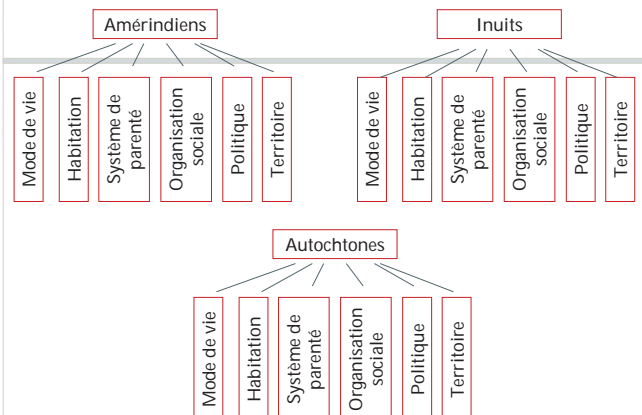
Amérindiens

Mode de vie

Habitation

Système de parenté

Organisation sociale

Politique

Territoire

Inuits

Mode de vie

Habitation

Système de parenté

Organisation sociale

Politique

Territoire

Autochtones

Mode de vie

Habitation

Système de parenté

Organisation sociale

Politique

Territoire